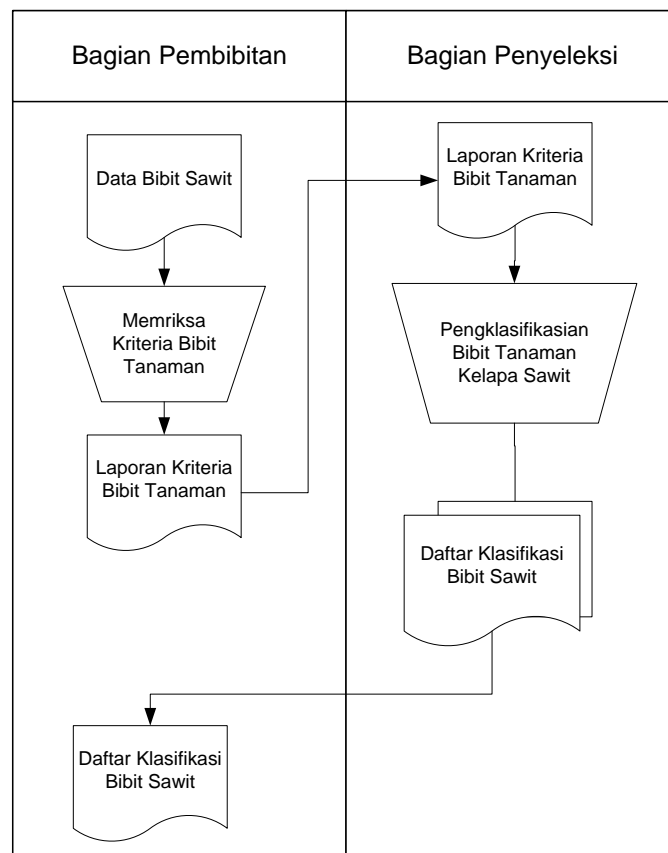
Bagian Pembibitan

Data Bibit Sawit

Memriksa Kriteria Bibit Tanaman

Laporan Kriteria Bibit Tanaman

Daftar Klasifikasi Bibit Sawit

Bagian Penyeleksi

Laporan Kriteria Bibit Tanaman

Pengklasifikasian Bibit Tanaman Kelapa Sawit

Daftar Klasifikasi Bibit Sawit